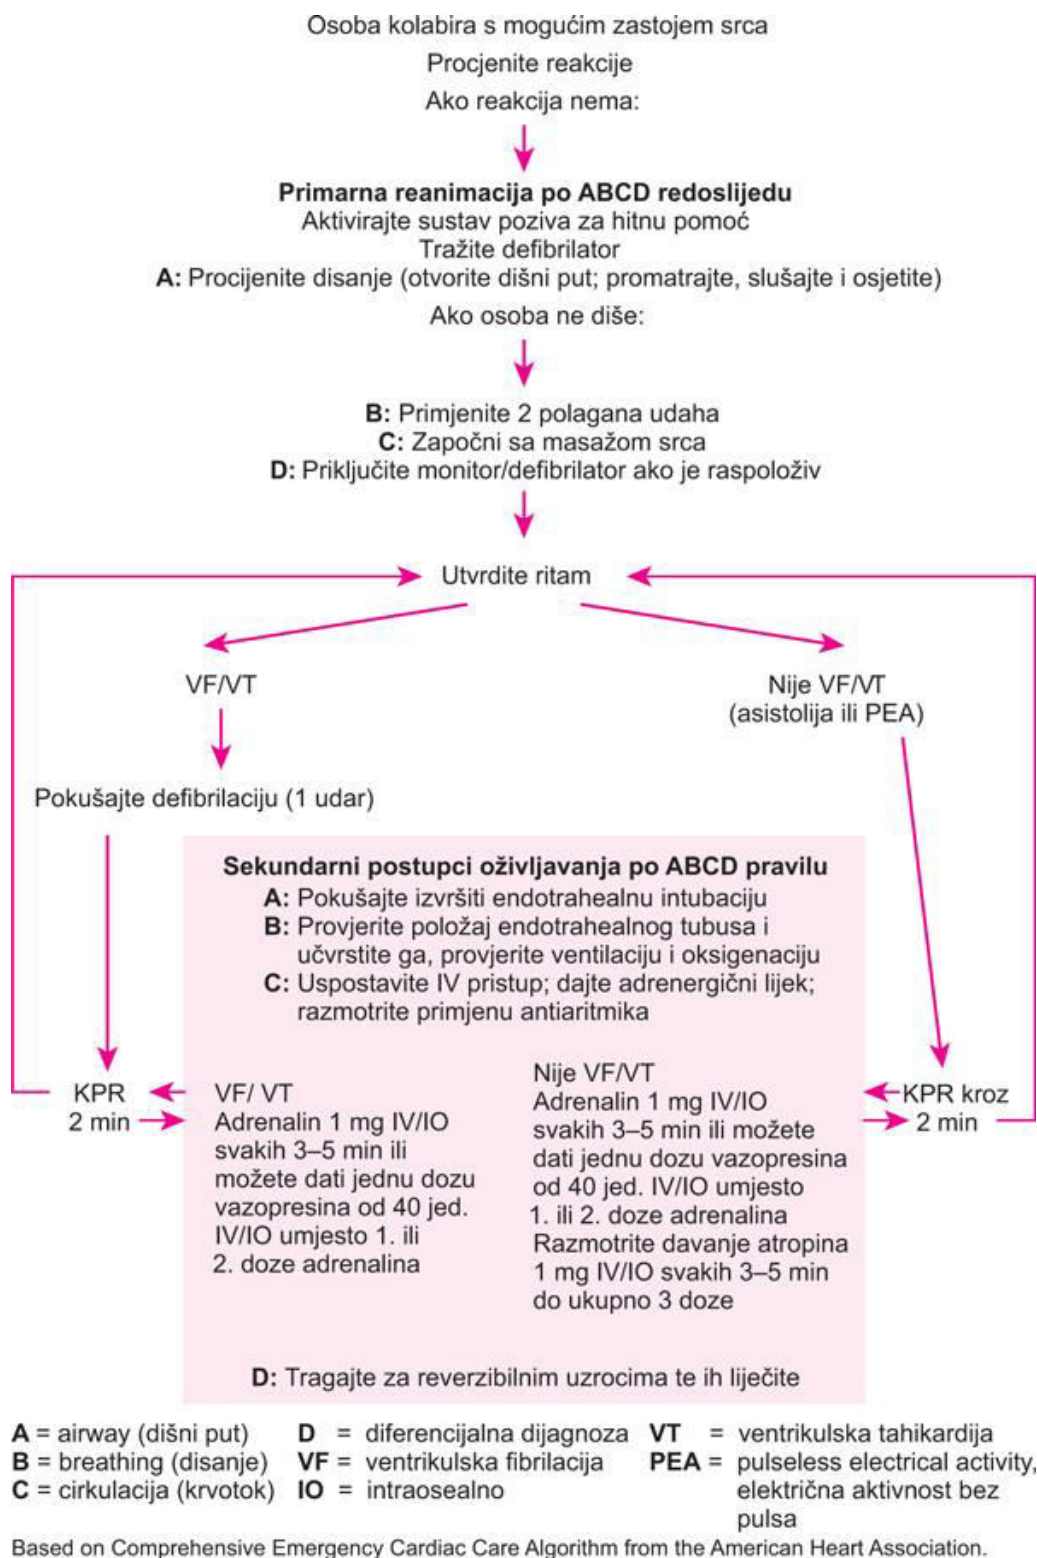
Osoba kolabira s mogućim zastojem srca
Procjenite reakcije
Ako reakcija nema:

**Primarna reanimacija po ABCD redoslijedu**
Aktivirajte sustav poziva za hitnu pomoć
Tražite defibrilator
**A:** Procijenite disanje (otvorite dišni put; promatrajte, slušajte i osjetite)
Ako osoba ne diše:

**B:** Primjenite 2 polagana udaha
**C:** Započni sa masažom srca
**D:** Priključite monitor/defibrilator ako je raspoloživ

Utvrdite ritam

VF/VT

Nije VF/VT
(asistolija ili PEA)

Pokušajte defibrilaciju (1 udar)

**Sekundarni postupci oživljavanja po ABCD pravilu**
**A:** Pokušajte izvršiti endotrahealnu intubaciju
**B:** Provjerite položaj endotrahealnog tubusa i učvrstite ga, provjerite ventilaciju i oksigenaciju
**C:** Uspostavite IV pristup; dajte adrenergični lijek; razmotrite primjenu antiaritmika

KPR
2 min

VF/ VT
Adrenalin 1 mg IV/IO svakih 3–5 min ili možete dati jednu dozu vazopresina od 40 jed. IV/IO umjesto 1. ili 2. doze adrenalina

Nije VF/VT
Adrenalin 1 mg IV/IO svakih 3–5 min ili možete dati jednu dozu vazopresina od 40 jed. IV/IO umjesto 1. ili 2. doze adrenalina
Razmotrite davanje atropina 1 mg IV/IO svakih 3–5 min do ukupno 3 doze

KPR kroz
2 min

**D:** Tragajte za reverzibilnim uzrocima te ih liječite

**A** = airway (dišni put)
**B** = breathing (disanje)
**C** = cirkulacija (krvotok)
**D** = diferencijalna dijagnoza
**VF** = ventrikulska fibrilacija
**IO** = intraosealno
**VT** = ventrikulska tahikardija
**PEA** = pulseless electrical activity, električna aktivnost bez pulsa

Based on Comprehensive Emergency Cardiac Care Algorithm from the American Heart Association.